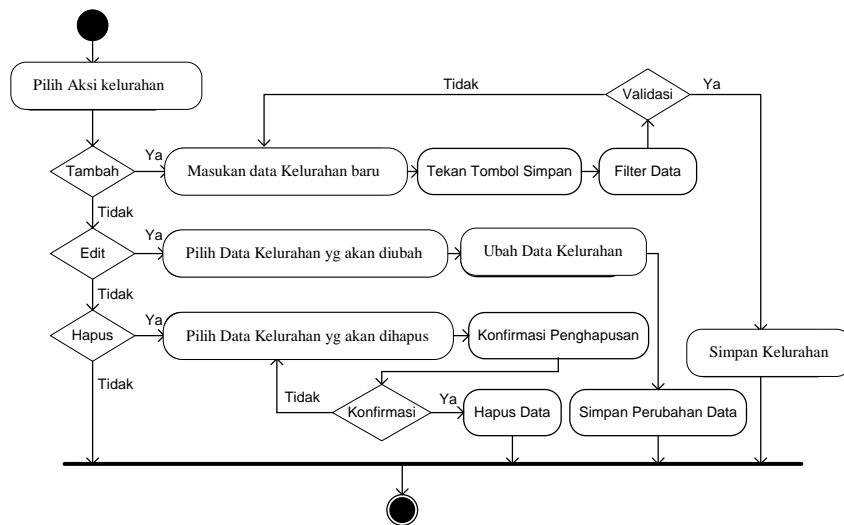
Pilih Aksi kelurahan

Tidak

Validasi

Ya

Tambah

Ya

Masukan data Kelurahan baru

Tekan Tombol Simpan

Filter Data

Tidak

Edit

Ya

Pilih Data Kelurahan yg akan diubah

Ubah Data Kelurahan

Tidak

Hapus

Ya

Pilih Data Kelurahan yg akan dihapus

Konfirmasi Penghapusan

Simpan Kelurahan

Tidak

Tidak

Konfirmasi

Ya

Hapus Data

Simpan Perubahan Data